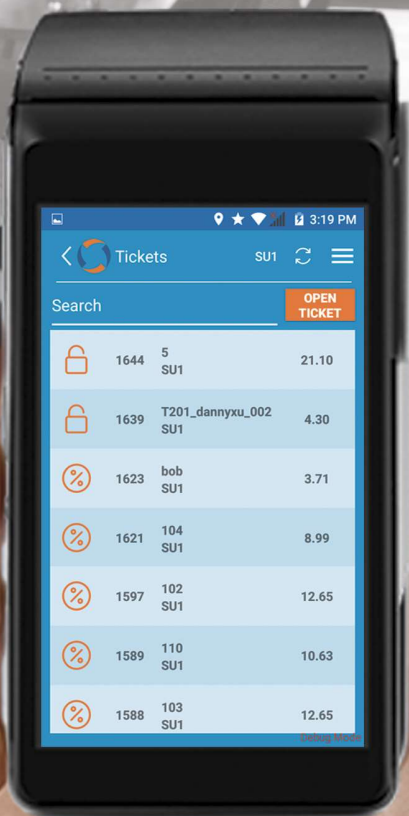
3:19 PM

Tickets SU1

Search

OPEN TICKET

1644 5 SU1 21.10

1639 T201_dannyxu_002 SU1 4.30

1623 bob SU1 3.71

1621 104 SU1 8.99

1597 102 SU1 12.65

1589 110 SU1 10.63

1588 103 SU1 12.65

Debug Mode